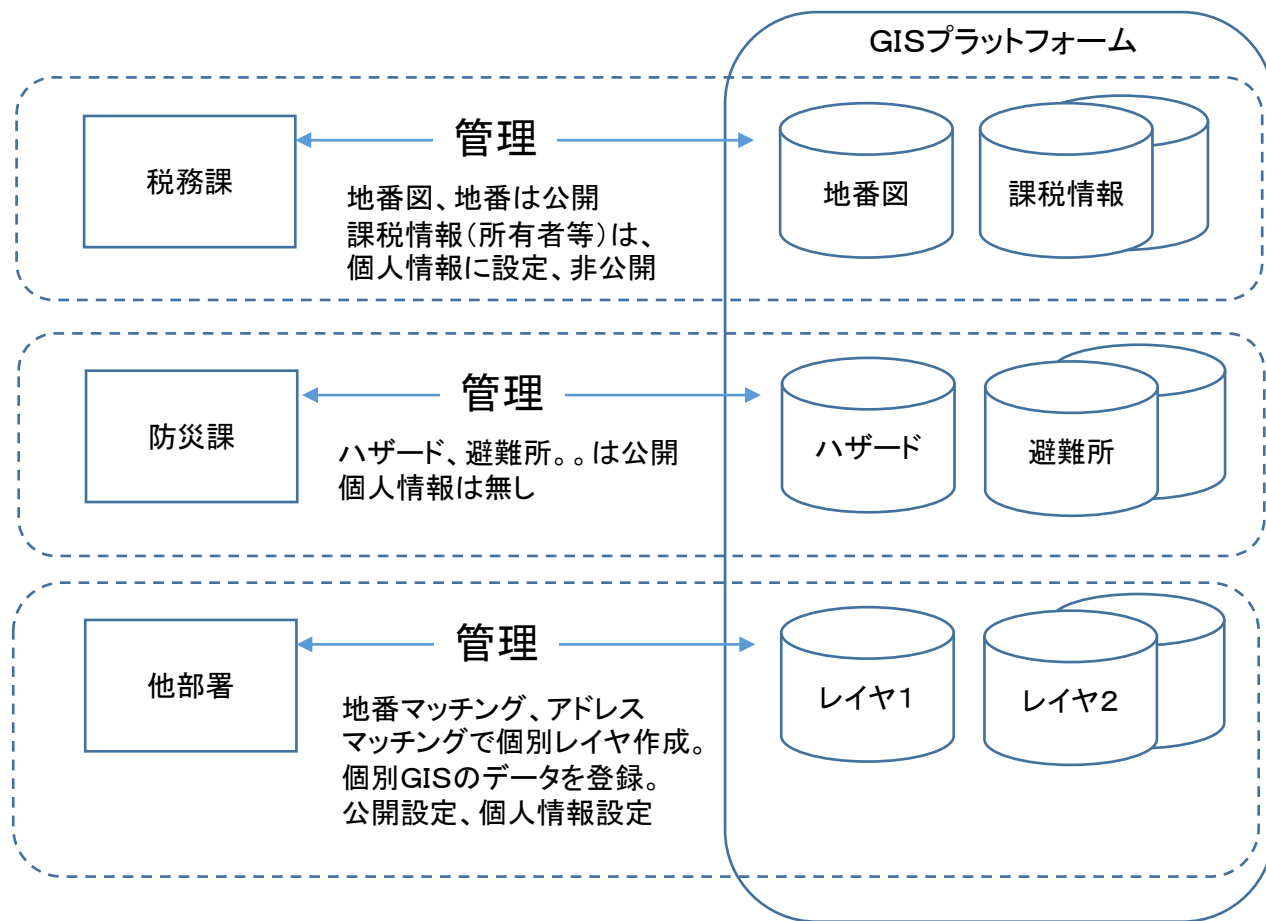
GISプラットフォーム

税務課

管理

地番図、地番は公開
課税情報(所有者等)は、
個人情報に設定、非公開

地番図

課税情報

防災課

管理

ハザード、避難所。。は公開
個人情報は無し

ハザード

避難所

他部署

管理

地番マッチング、アドレスマッチングで個別レイヤ作成。
個別GISのデータを登録。
公開設定、個人情報設定

レイヤ1

レイヤ2